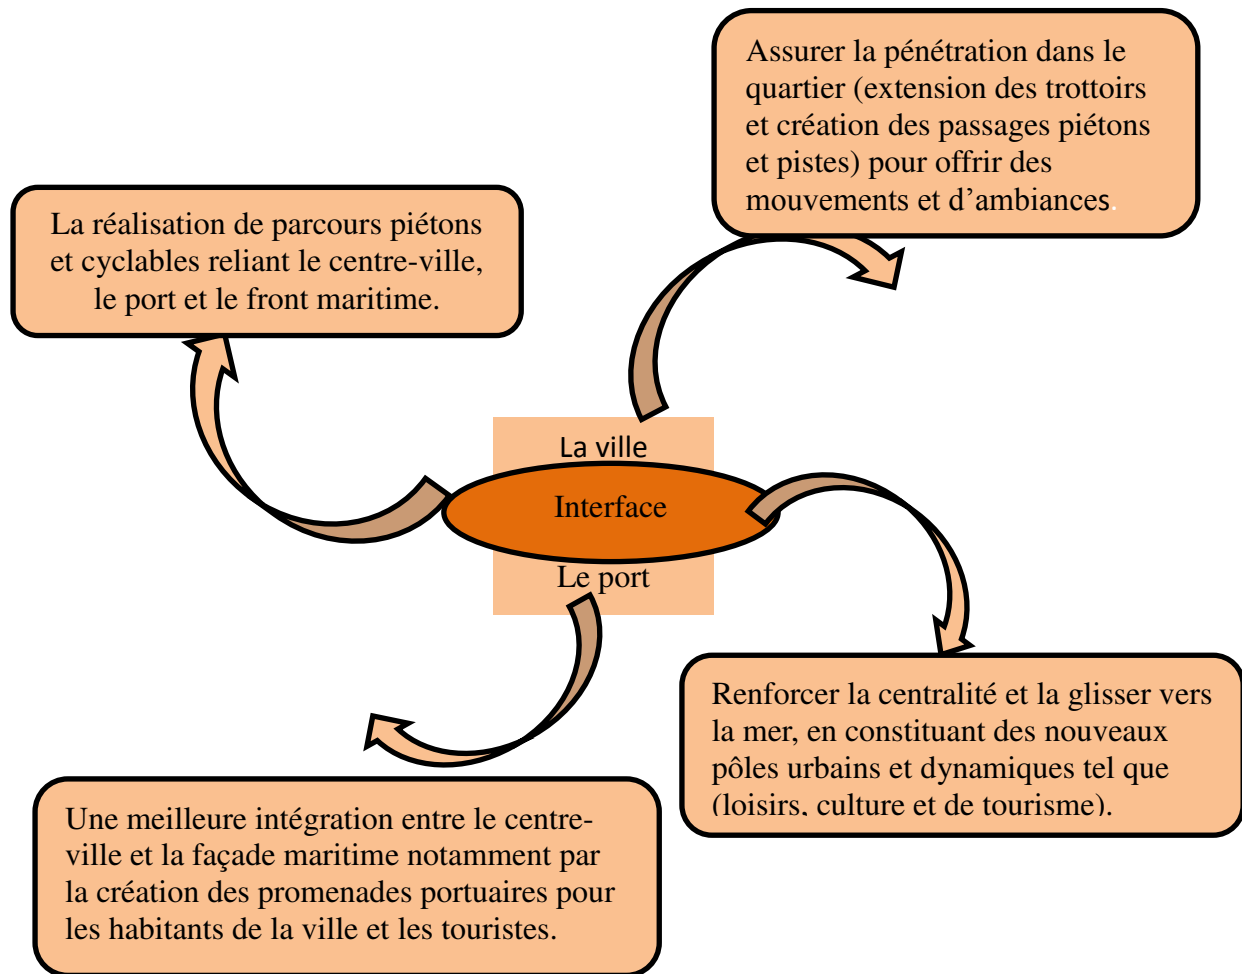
Assurer la pénétration dans le quartier (extension des trottoirs et création des passages piétons et pistes) pour offrir des mouvements et d'ambiances.

La réalisation de parcours piétons et cyclables reliant le centre-ville, le port et le front maritime.

La ville

Interface

Le port

Renforcer la centralité et la glisser vers la mer, en constituant des nouveaux pôles urbains et dynamiques tel que (loisirs, culture et de tourisme).

Une meilleure intégration entre le centre-ville et la façade maritime notamment par la création des promenades portuaires pour les habitants de la ville et les touristes.